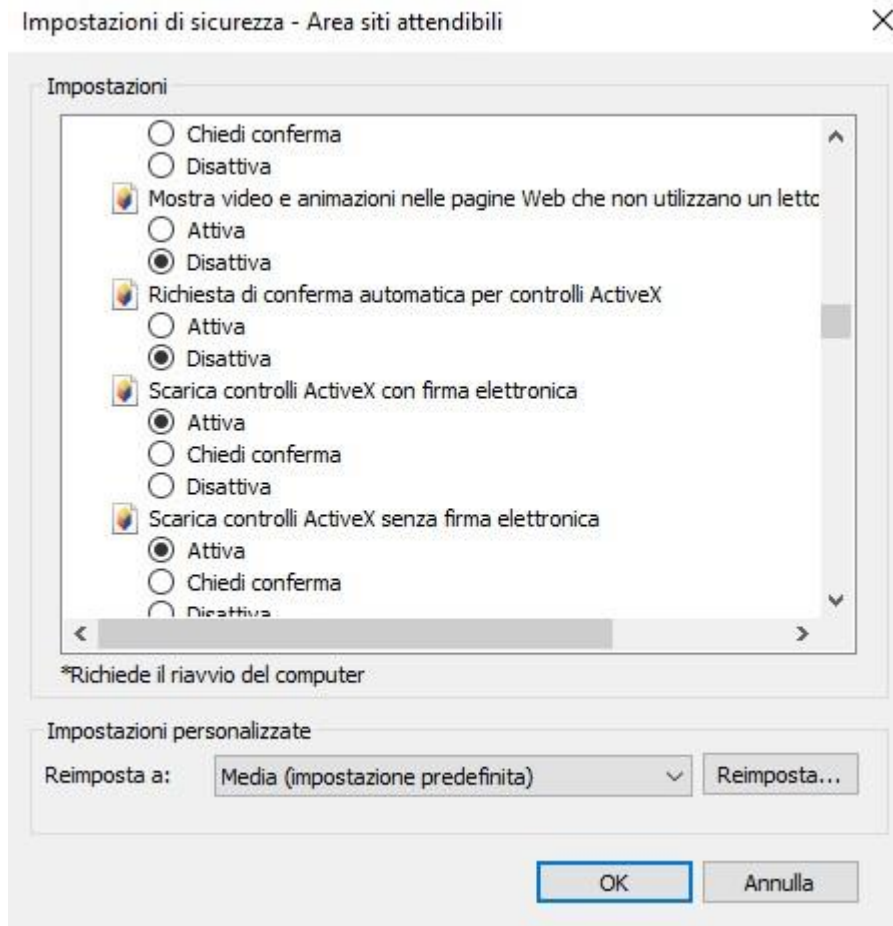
Impostazioni di sicurezza - Area siti attendibili

×

Impostazioni

Chiedi conferma
Disattiva
Mostra video e animazioni nelle pagine Web che non utilizzano un letto
Attiva
Disattiva
Richiesta di conferma automatica per controlli ActiveX
Attiva
Disattiva
Scarica controlli ActiveX con firma elettronica
Attiva
Chiedi conferma
Disattiva
Scarica controlli ActiveX senza firma elettronica
Attiva
Chiedi conferma
Disattiva

*Richiede il riavvio del computer

Impostazioni personalizzate

Reimposta a: Media (impostazione predefinita) Reimposta...

OK Annulla